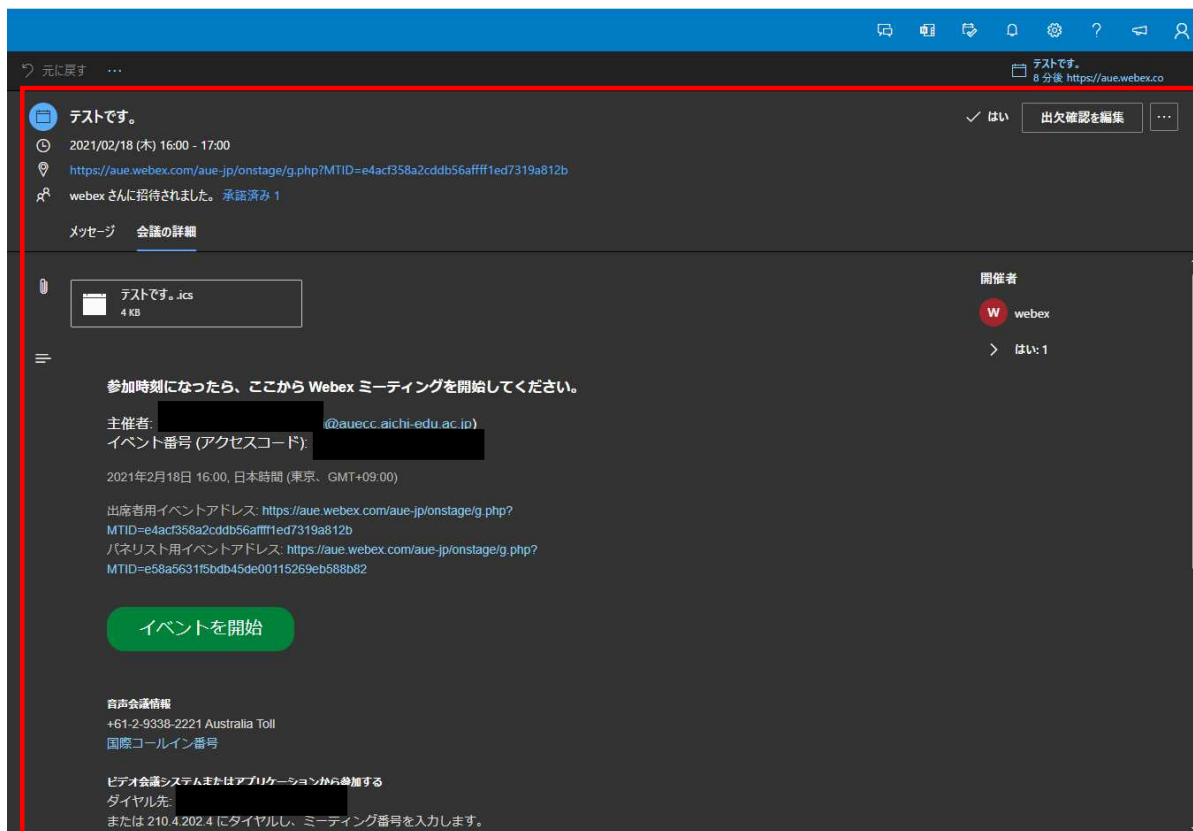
元に戻す ···

テストです。
8 分後 https://aue.webex.co

テストです。

✓ はい 出欠確認を編集 ···

2021/02/18 (木) 16:00 - 17:00

https://aue.webex.com/aue-jp/onstage/g.php?MTID=e4acf358a2cddb56affff1ed7319a812b

webex さんに招待されました。承諾済み 1

メッセージ 会議の詳細

テストです。.ics
4 KB

開催者

W webex

> はい: 1

参加時刻になったら、ここから Webex ミーティングを開始してください。

主催者: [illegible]@auecc.aichi-edu.ac.jp)
イベント番号 (アクセスコード): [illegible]

2021年2月18日 16:00, 日本時間 (東京、GMT+09:00)

出席者用イベントアドレス: https://aue.webex.com/aue-jp/onstage/g.php?MTID=e4acf358a2cddb56affff1ed7319a812b
パネリスト用イベントアドレス: https://aue.webex.com/aue-jp/onstage/g.php?MTID=e58a5631f5bdb45de00115269eb588b82

イベントを開始

音声会議情報
+61-2-9338-2221 Australia Toll
国際コールイン番号

ビデオ会議システムまたはアプリケーションから参加する
ダイヤル先: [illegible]
または 210.4.202.4 にダイヤルし、ミーティング番号を入力します。